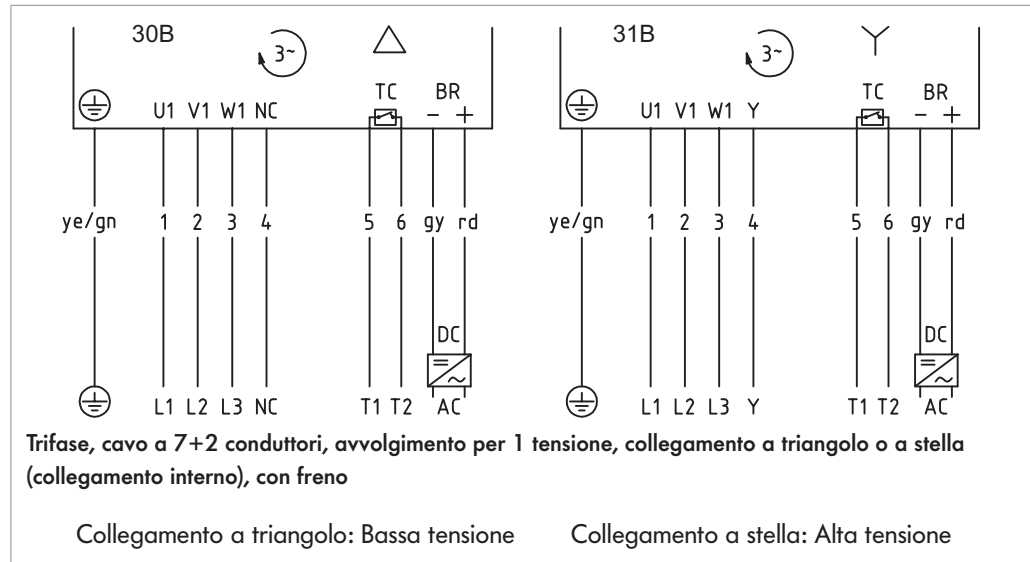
30B

3~

U1 V1 W1 NC

TC BR
− +

ye/gn 1 2 3 4 5 6 gy rd

DC

AC

L1 L2 L3 NC T1 T2

31B

3~

U1 V1 W1 Y

TC BR
− +

ye/gn 1 2 3 4 5 6 gy rd

DC

AC

L1 L2 L3 Y T1 T2

Trifase, cavo a 7+2 conduttori, avvolgimento per 1 tensione, collegamento a triangolo o a stella (collegamento interno), con freno

Collegamento a triangolo: Bassa tensione

Collegamento a stella: Alta tensione